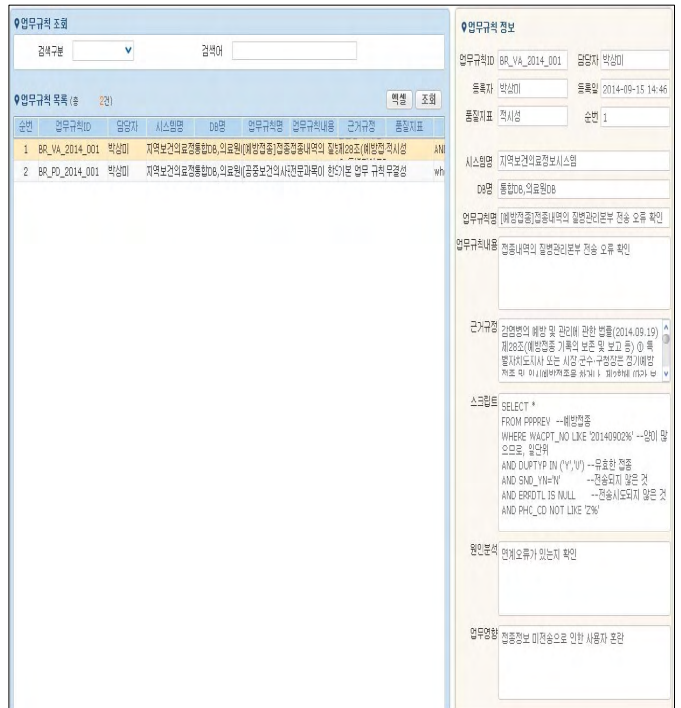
업무규칙 조회

검색구분 검색어

업무규칙 목록 (총 2건) 엑셀 조회

| 순번 | 업무규칙ID | 담당자 | 시스템명 | DB명 | 업무규칙명 | 업무규칙내용 | 근거규정 | 품질지표 | |
|---|---|---|---|---|---|---|---|---|---|
| 1 | BR_VA_2014_001 | 박상미 | 지역보건의료정보시스템 | 통합DB,의료원DB | [예방접종]접종내역의 질병관리본부 전송 오류 확인 | 접종내역의 질병관리본부 전송 | 제28조(예방접 | 적시성 | ANI |
| 2 | BR_PO_2014_001 | 박상미 | 지역보건의료통합DB,의료원DB | [공중보건의사]전문과목이 한가지 | 업무 규칙 | | | 무결성 | wh |

업무규칙 정보

업무규칙ID BR_VA_2014_001 담당자 박상미

등록자 박상미 등록일 2014-09-15 14:46

품질지표 적시성 순번 1

시스템명 지역보건의료정보시스템

DB명 통합DB,의료원DB

업무규칙명 [예방접종]접종내역의 질병관리본부 전송 오류 확인

업무규칙내용 접종내역의 질병관리본부 전송 오류 확인

근거규정 감염병의 예방 및 관리에 관한 법률(2014.09.19) 제28조(예방접종 기록의 보존 및 보고 등) ① 특별자치도지사 또는 시장·군수·구청장은 정기예방접종 및 임시예방접종을 하거나 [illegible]

스크립트 SELECT *
FROM PPPREV --예방접종
WHERE WACPT_NO LIKE '20140902%' --양이 많으므로, 일단위
AND DUPTYP IN ('Y','V') --유효한 접종
AND SND_YN='N' --전송되지 않은 것
AND ERRDTL IS NULL --전송시도되지 않은 것
AND PHC_CD NOT LIKE 'Z%'

원인분석 연계오류가 있는지 확인

업무영향 접종정보 미전송으로 인한 사용자 혼란